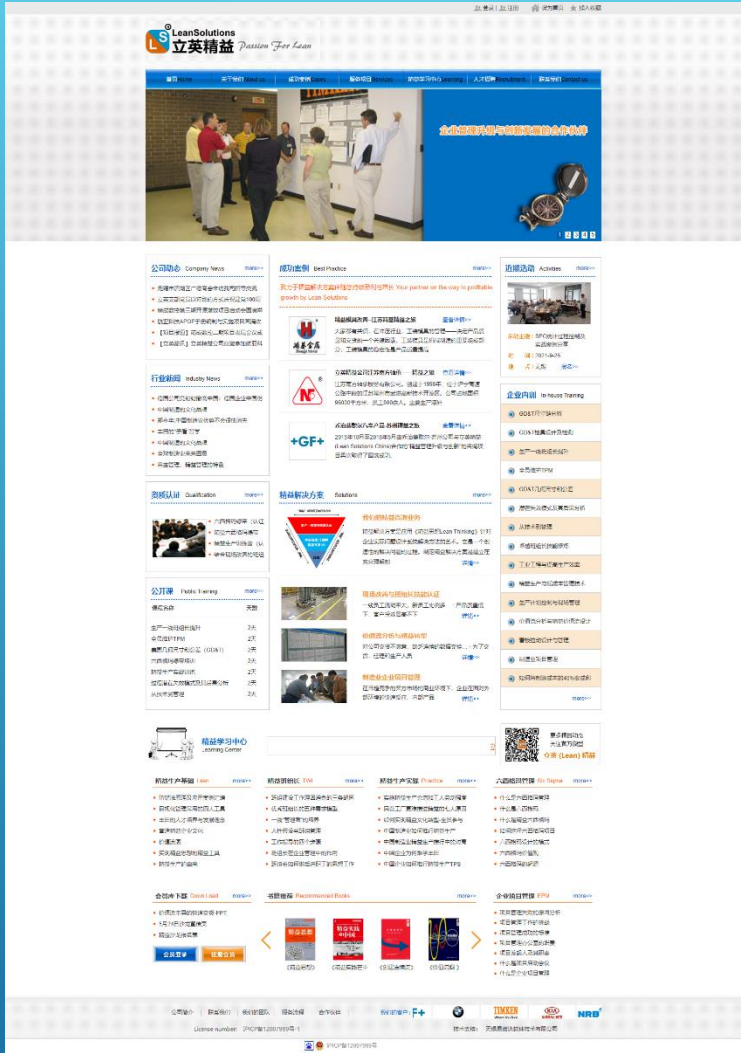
登录 | 注册 设为首页 加入收藏

LeanSolutions 立英精益 Passion For Lean

首页 Home | 关于我们 About us | 成功案例 Cases | 服务项目 Services | 精益学习中心 Learning | 人才招聘 Recruitment | 联系我们 Contact us

企业提高利润与创新发展的合作伙伴

1 2 3 4 5

公司动态 Company News more>>

行业新闻 Industry News more>>

资质认证 Qualification more>>

公开课 Public Training more>>

课程名称 | 天数

成功案例 Best Practice more>>

立英公司精益解决方案的专业合作伙伴 Your partner on the way to profitable growth by Lean Solutions

精益解决方案 Solutions more>>

近期活动 Activities more>>

企业内训 In-house Training more>>

精益学习中心 Learning Center

精益生产基础 Lean more>>

精益班组长 TWI more>>

精益生产实践 Practice more>>

六西格玛管理 Six Sigma more>>

合同下载 Down Load more>>

书籍推荐 Recommended Books more>>

企业项目管理 PPM more>>

会员登录

客户服务 F+ TIMKEN NRB

License number: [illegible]